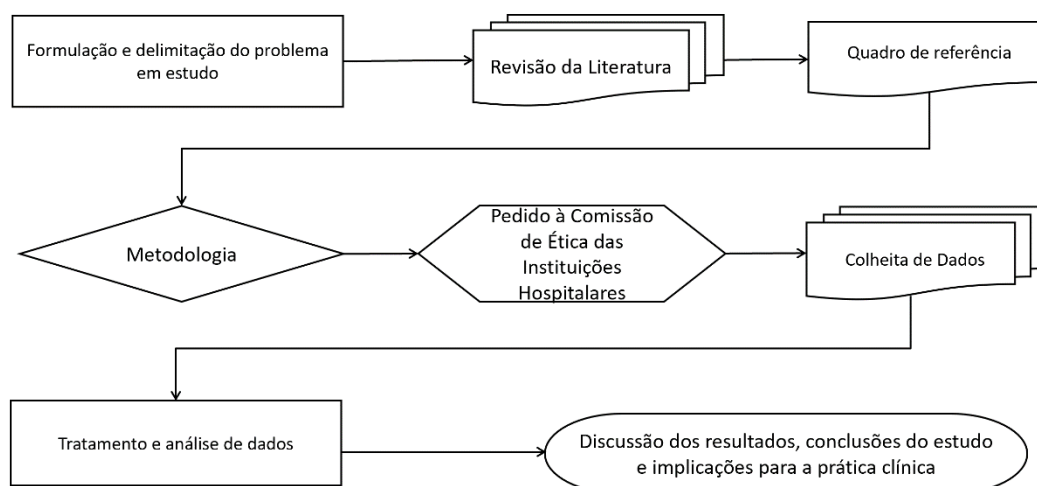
Formulação e delimitação do problema em estudo

Revisão da Literatura

Quadro de referência

Metodologia

Pedido à Comissão de Ética das Instituições Hospitalares

Colheita de Dados

Tratamento e análise de dados

Discussão dos resultados, conclusões do estudo e implicações para a prática clínica